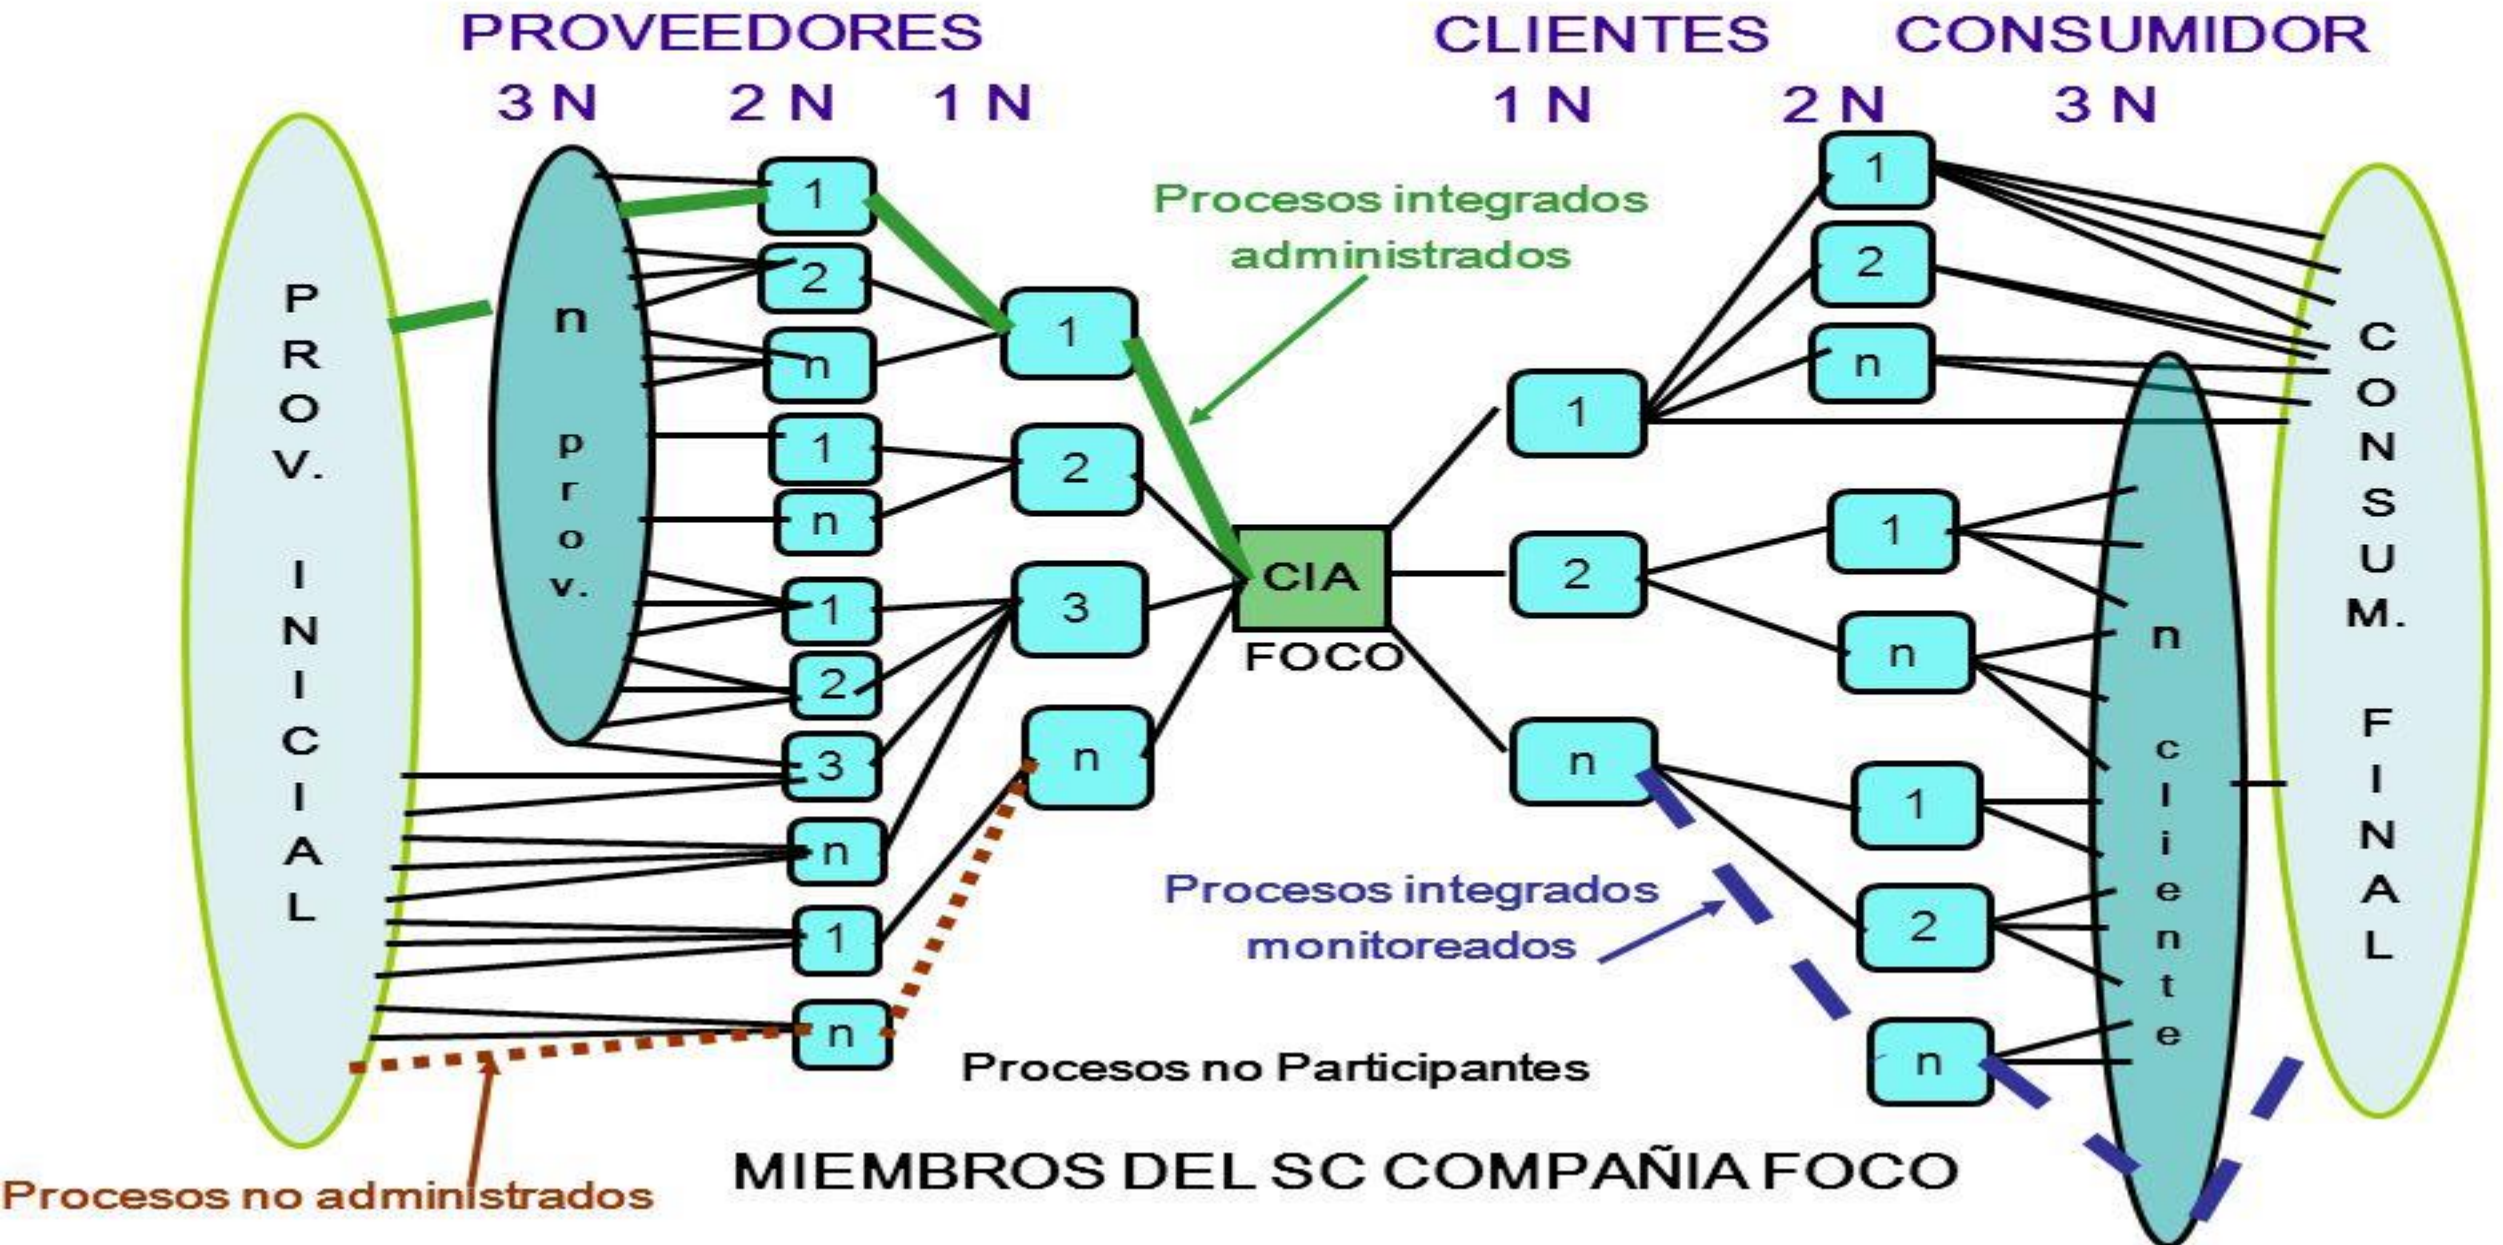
PROVEEDORES

CLIENTES

CONSUMIDOR

3 N 2 N 1 N

1 N 2 N 3 N

PROV. INICIAL

n prov.

1
2
n
1
n
1
2
3
n
1
n

1
2
3
n

Procesos integrados administrados

CIA
FOCO

1
2
n

1
2
n
1
n
1
2
n

n cliente

CONSUM. FINAL

Procesos integrados monitoreados

Procesos no Participantes

MIEMBROS DEL SC COMPAÑIA FOCO

Procesos no administrados